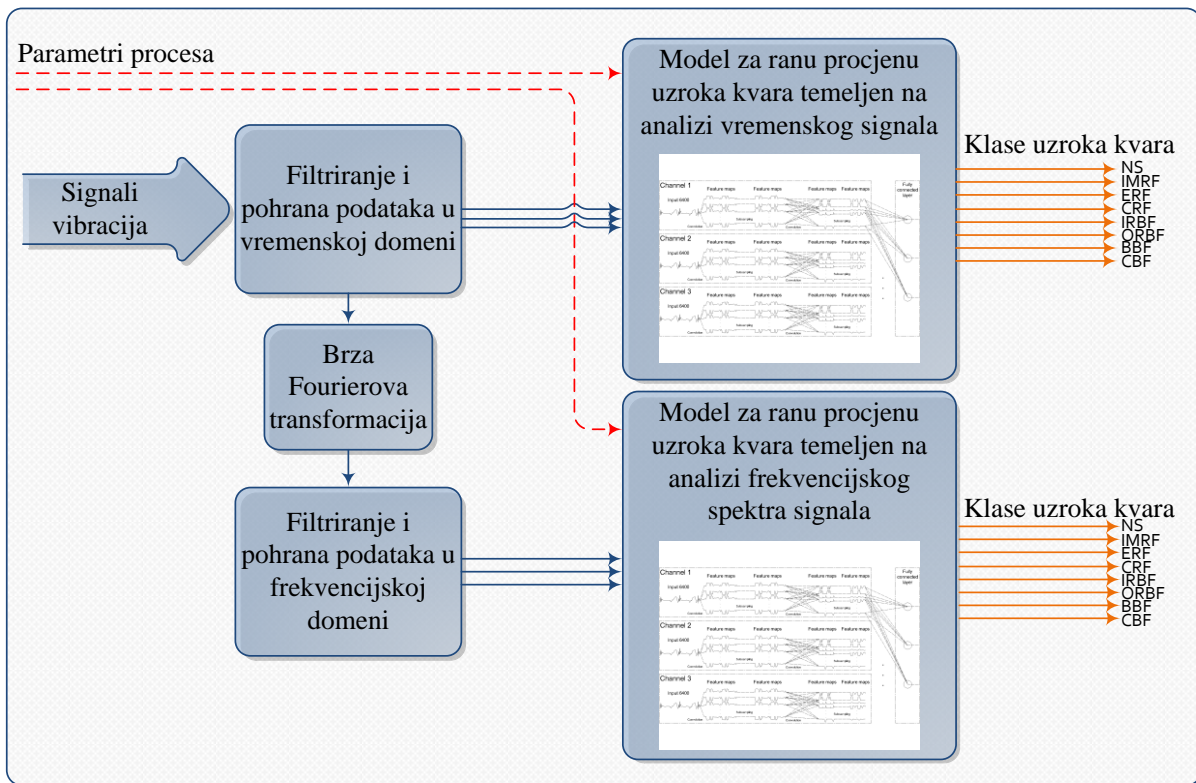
Parametri procesa

Signali vibracija

Filtriranje i pohrana podataka u vremenskoj domeni

Brza Fourierova transformacija

Filtriranje i pohrana podataka u frekvencijskoj domeni

Model za ranu procjenu uzroka kvara temeljen na analizi vremenskog signala

Channel 1 Feature maps Feature maps Feature maps Feature maps Fully connected layer
Input 6400
Convolution Subsampling
Channel 2 Feature maps Feature maps Feature maps Feature maps
Input 6400
Convolution Subsampling
Channel 3 Feature maps Feature maps Feature maps Feature maps
Input 6400
Convolution Subsampling

Klase uzroka kvara
NS
IMRF
ERF
CRF
IRBF
ORBF
BBF
CBF

Model za ranu procjenu uzroka kvara temeljen na analizi frekvencijskog spektra signala

Channel 1 Feature maps Feature maps Feature maps Feature maps Fully connected layer
Input 6400
Convolution Subsampling
Channel 2 Feature maps Feature maps Feature maps Feature maps
Input 6400
Convolution Subsampling
Channel 3 Feature maps Feature maps Feature maps Feature maps
Input 6400
Convolution Subsampling

Klase uzroka kvara
NS
IMRF
ERF
CRF
IRBF
ORBF
BBF
CBF